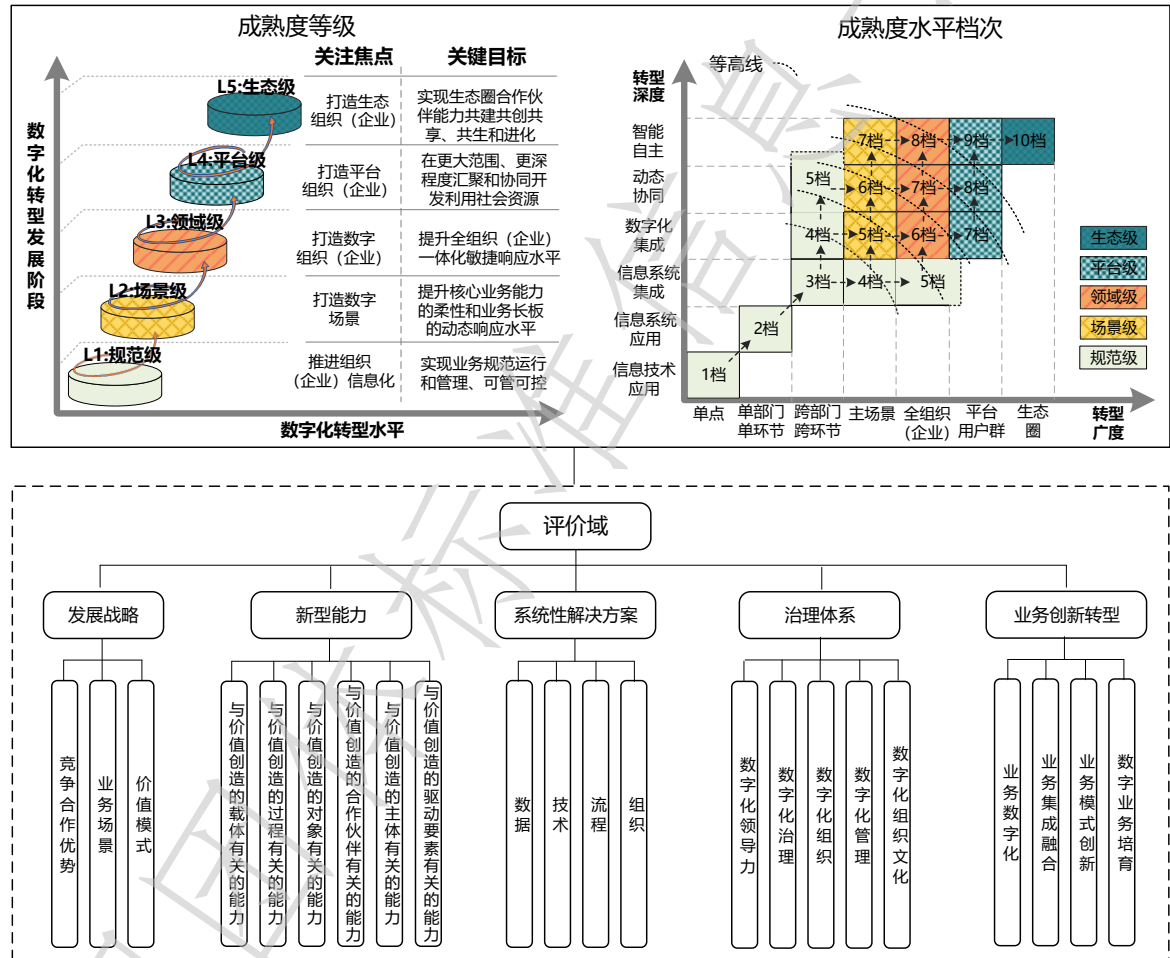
成熟度等级

数字化转型发展阶段

| 关注焦点 | 关键目标 |
|---|---|
| 打造生态组织（企业） | 实现生态圈合作伙伴能力共建共创共享、共生和进化 |
| 打造平台组织（企业） | 在更大范围、更深程度汇聚和协同开发利用社会资源 |
| 打造数字组织（企业） | 提升全组织（企业）一体化敏捷响应水平 |
| 打造数字场景 | 提升核心业务能力的柔性和业务长板的动态响应水平 |
| 推进组织（企业）信息化 | 实现业务规范运行和管理、可管可控 |

L5:生态级
L4:平台级
L3:领域级
L2:场景级
L1:规范级

数字化转型水平

成熟度水平档次

等高线

转型深度

智能自主
动态协同
数字化集成
信息系统集成
信息系统应用
信息技术应用

1档
2档
3档 4档 5档
4档 5档 6档 7档
5档 6档 7档 8档
7档 8档 9档 10档

单点
单部门单环节
跨部门跨环节
主场景
全组织（企业）
平台用户群
生态圈

转型广度

生态级
平台级
领域级
场景级
规范级

评价域

发展战略
竞争合作优势
业务场景
价值模式

新型能力
与价值创造的载体有关的能力
与价值创造的过程有关的能力
与价值创造的对象有关的能力
与价值创造的合作伙伴有关的能力
与价值创造的主体有关的能力
与价值创造的驱动要素有关的能力

系统性解决方案
数据
技术
流程
组织

治理体系
数字化领导力
数字化治理
数字化组织
数字化管理
数字化组织文化

业务创新转型
业务数字化
业务集成融合
业务模式创新
数字业务培育